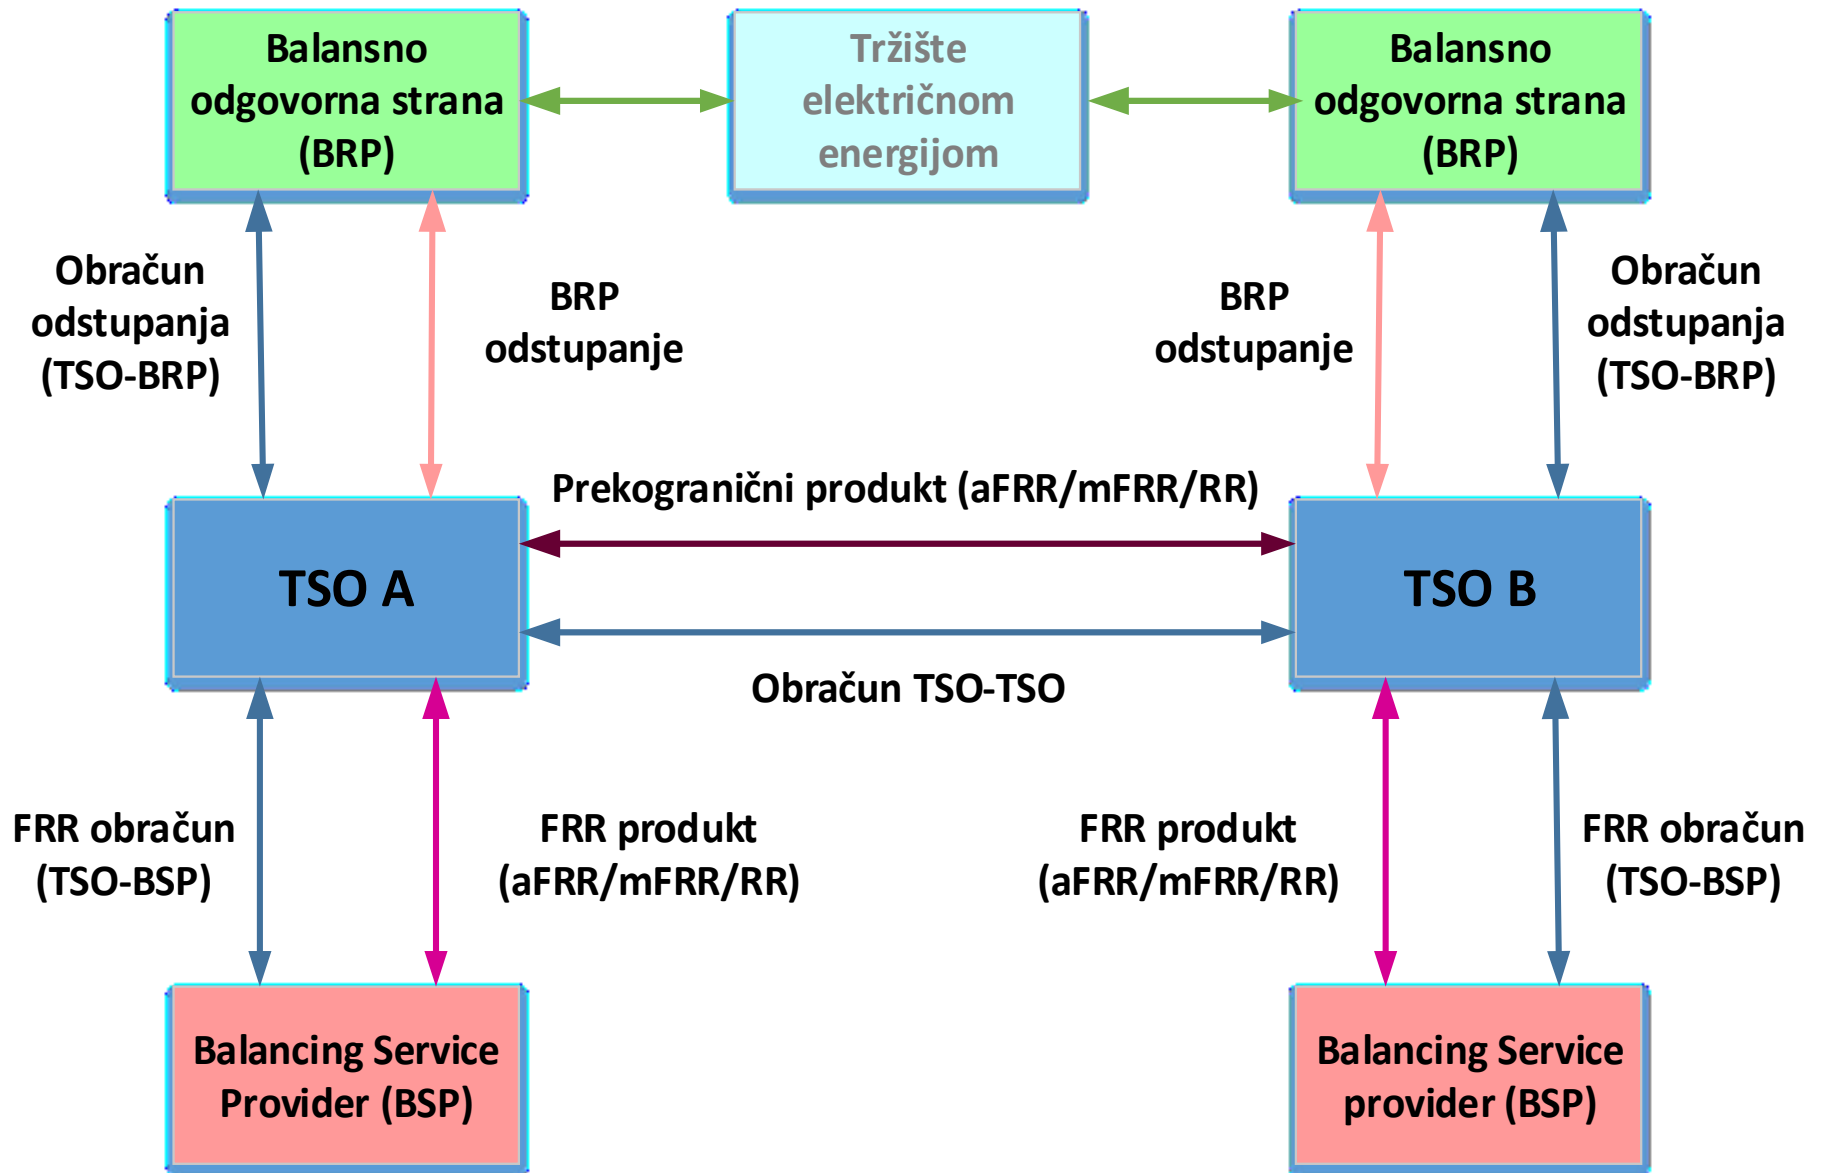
Balansno odgovorna strana (BRP)

Tržište električnom energijom

Balansno odgovorna strana (BRP)

Obračun odstupanja (TSO-BRP)

BRP odstupanje

BRP odstupanje

Obračun odstupanja (TSO-BRP)

Prekogranični produkt (aFRR/mFRR/RR)

TSO A

TSO B

Obračun TSO-TSO

FRR obračun (TSO-BSP)

FRR produkt (aFRR/mFRR/RR)

FRR produkt (aFRR/mFRR/RR)

FRR obračun (TSO-BSP)

Balancing Service Provider (BSP)

Balancing Service provider (BSP)